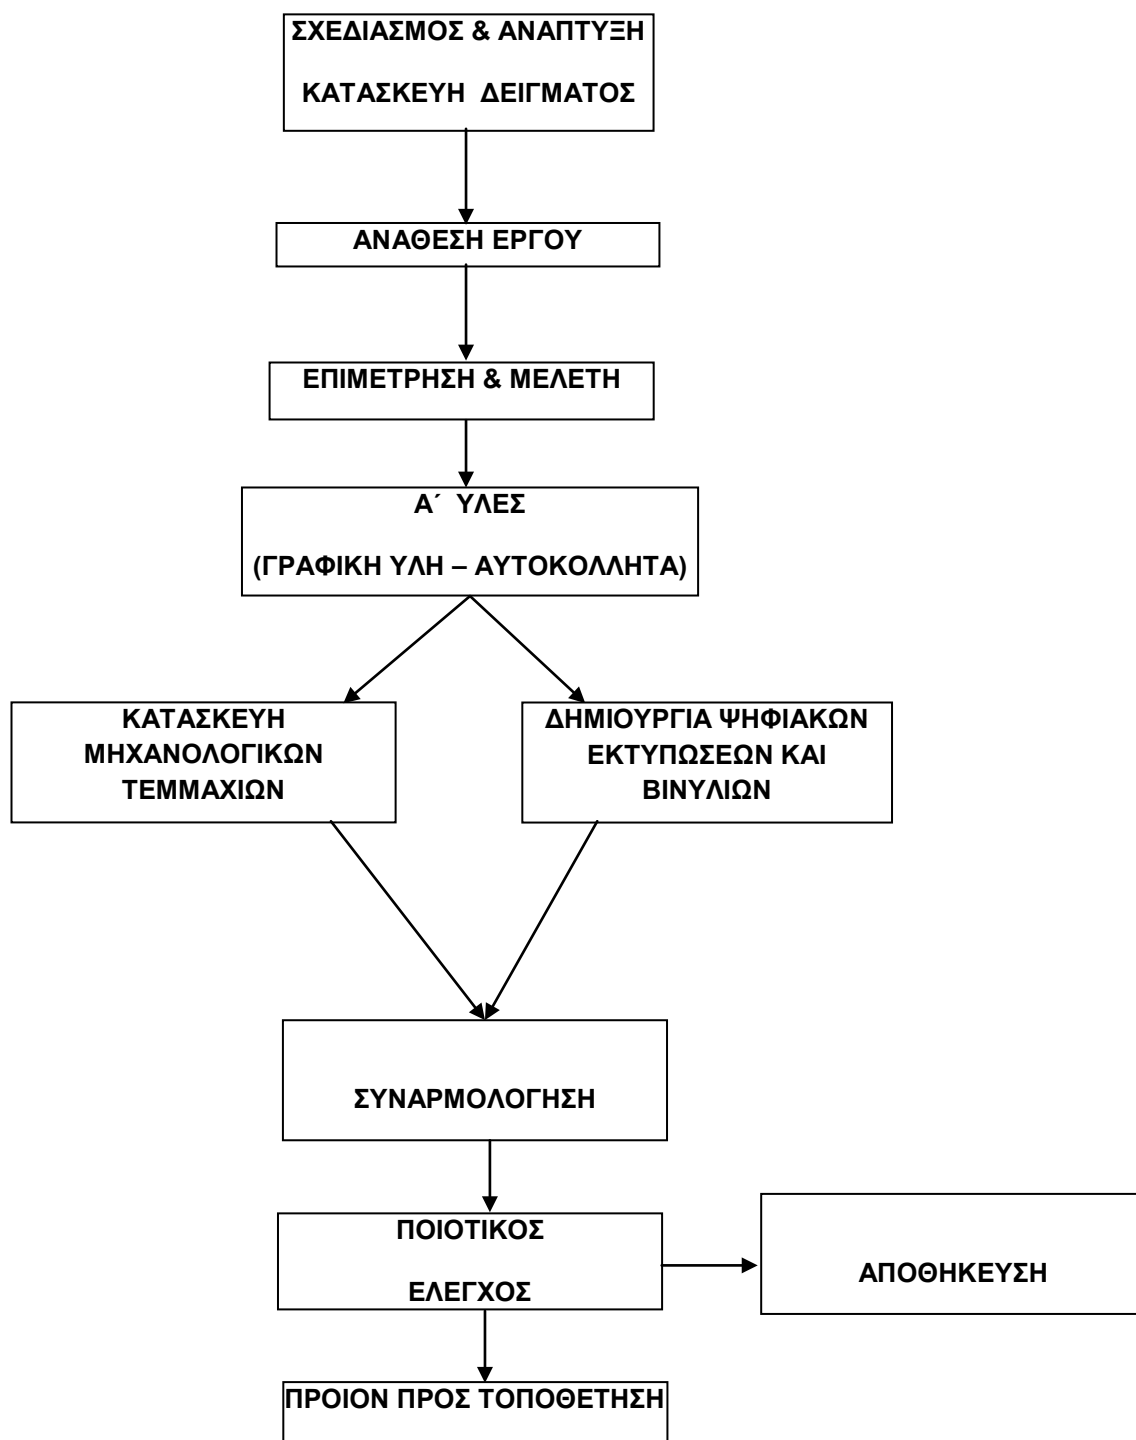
ΣΧΕΔΙΑΣΜΟΣ & ΑΝΑΠΤΥΞΗ

ΚΑΤΑΣΚΕΥΗ ΔΕΙΓΜΑΤΟΣ

ΑΝΑΘΕΣΗ ΕΡΓΟΥ

ΕΠΙΜΕΤΡΗΣΗ & ΜΕΛΕΤΗ

Α΄ ΥΛΕΣ

(ΓΡΑΦΙΚΗ ΥΛΗ – ΑΥΤΟΚΟΛΛΗΤΑ)

ΚΑΤΑΣΚΕΥΗ ΜΗΧΑΝΟΛΟΓΙΚΩΝ ΤΕΜΜΑΧΙΩΝ

ΔΗΜΙΟΥΡΓΙΑ ΨΗΦΙΑΚΩΝ ΕΚΤΥΠΩΣΕΩΝ ΚΑΙ ΒΙΝΥΛΙΩΝ

ΣΥΝΑΡΜΟΛΟΓΗΣΗ

ΠΟΙΟΤΙΚΟΣ

ΕΛΕΓΧΟΣ

ΑΠΟΘΗΚΕΥΣΗ

ΠΡΟΙΟΝ ΠΡΟΣ ΤΟΠΟΘΕΤΗΣΗ